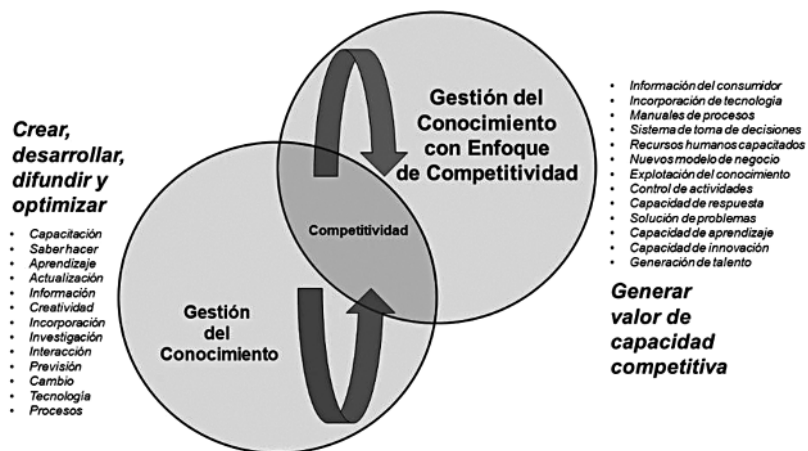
Crear, desarrollar, difundir y optimizar

- Capacitación
- Saber hacer
- Aprendizaje
- Actualización
- Información
- Creatividad
- Incorporación
- Investigación
- Interacción
- Previsión
- Cambio
- Tecnología
- Procesos

Gestión del Conocimiento

Competitividad

Gestión del Conocimiento con Enfoque de Competitividad

- Información del consumidor
- Incorporación de tecnología
- Manuales de procesos
- Sistema de toma de decisiones
- Recursos humanos capacitados
- Nuevos modelo de negocio
- Explotación del conocimiento
- Control de actividades
- Capacidad de respuesta
- Solución de problemas
- Capacidad de aprendizaje
- Capacidad de innovación
- Generación de talento

Generar valor de capacidad competitiva